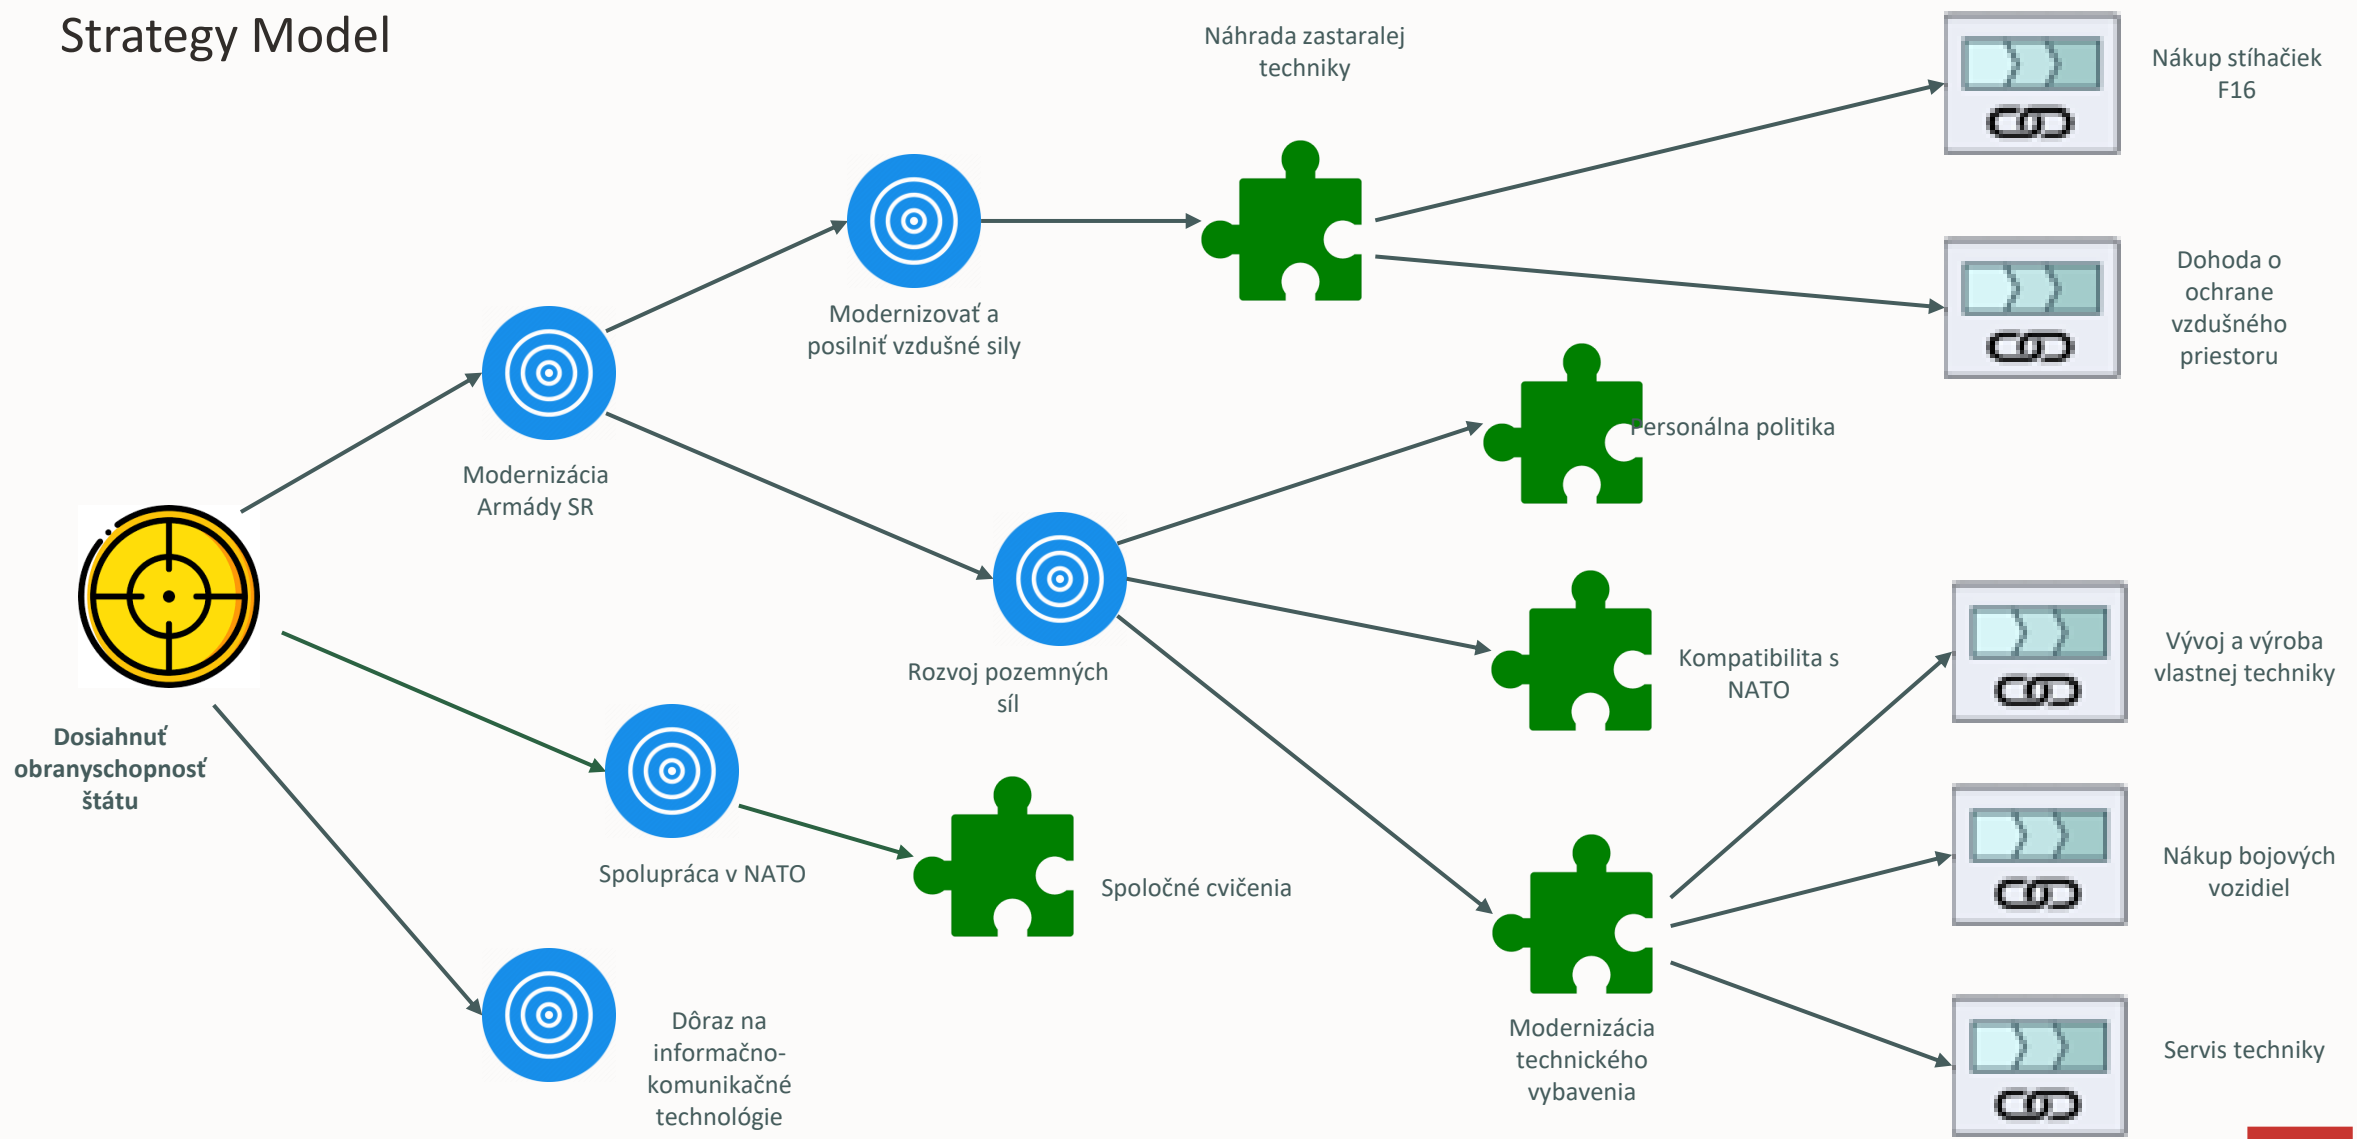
Strategy Model

Dosiahnuť obranyschopnosť štátu

Modernizácia Armády SR

Modernizovať a posilniť vzdušné sily

Náhrada zastaralej techniky

Nákup stíhačiek F16

Dohoda o ochrane vzdušného priestoru

Personálna politika

Rozvoj pozemných síl

Kompatibilita s NATO

Vývoj a výroba vlastnej techniky

Nákup bojových vozidiel

Servis techniky

Modernizácia technického vybavenia

Spolupráca v NATO

Spoločné cvičenia

Dôraz na informačno-komunikačné technológie